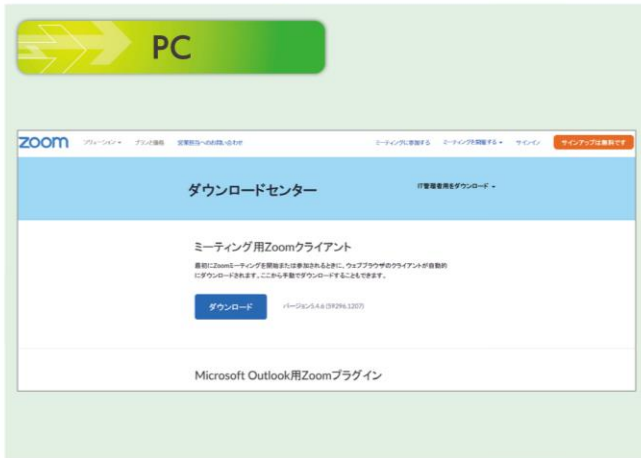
PC

zoom ソリューション ▾ プランと価格 営業担当へのお問い合わせ ミーティングに参加する ミーティングを開催する ▾ サインイン サインアップは無料です

ダウンロードセンター

IT管理者用をダウンロード ▾

ミーティング用Zoomクライアント

最初にZoomミーティングを開始または参加されるときに、ウェブブラウザのクライアントが自動的にダウンロードされます。ここから手動でダウンロードすることもできます。

ダウンロード

バージョン5.4.6 (59296.1207)

Microsoft Outlook用Zoomプラグイン